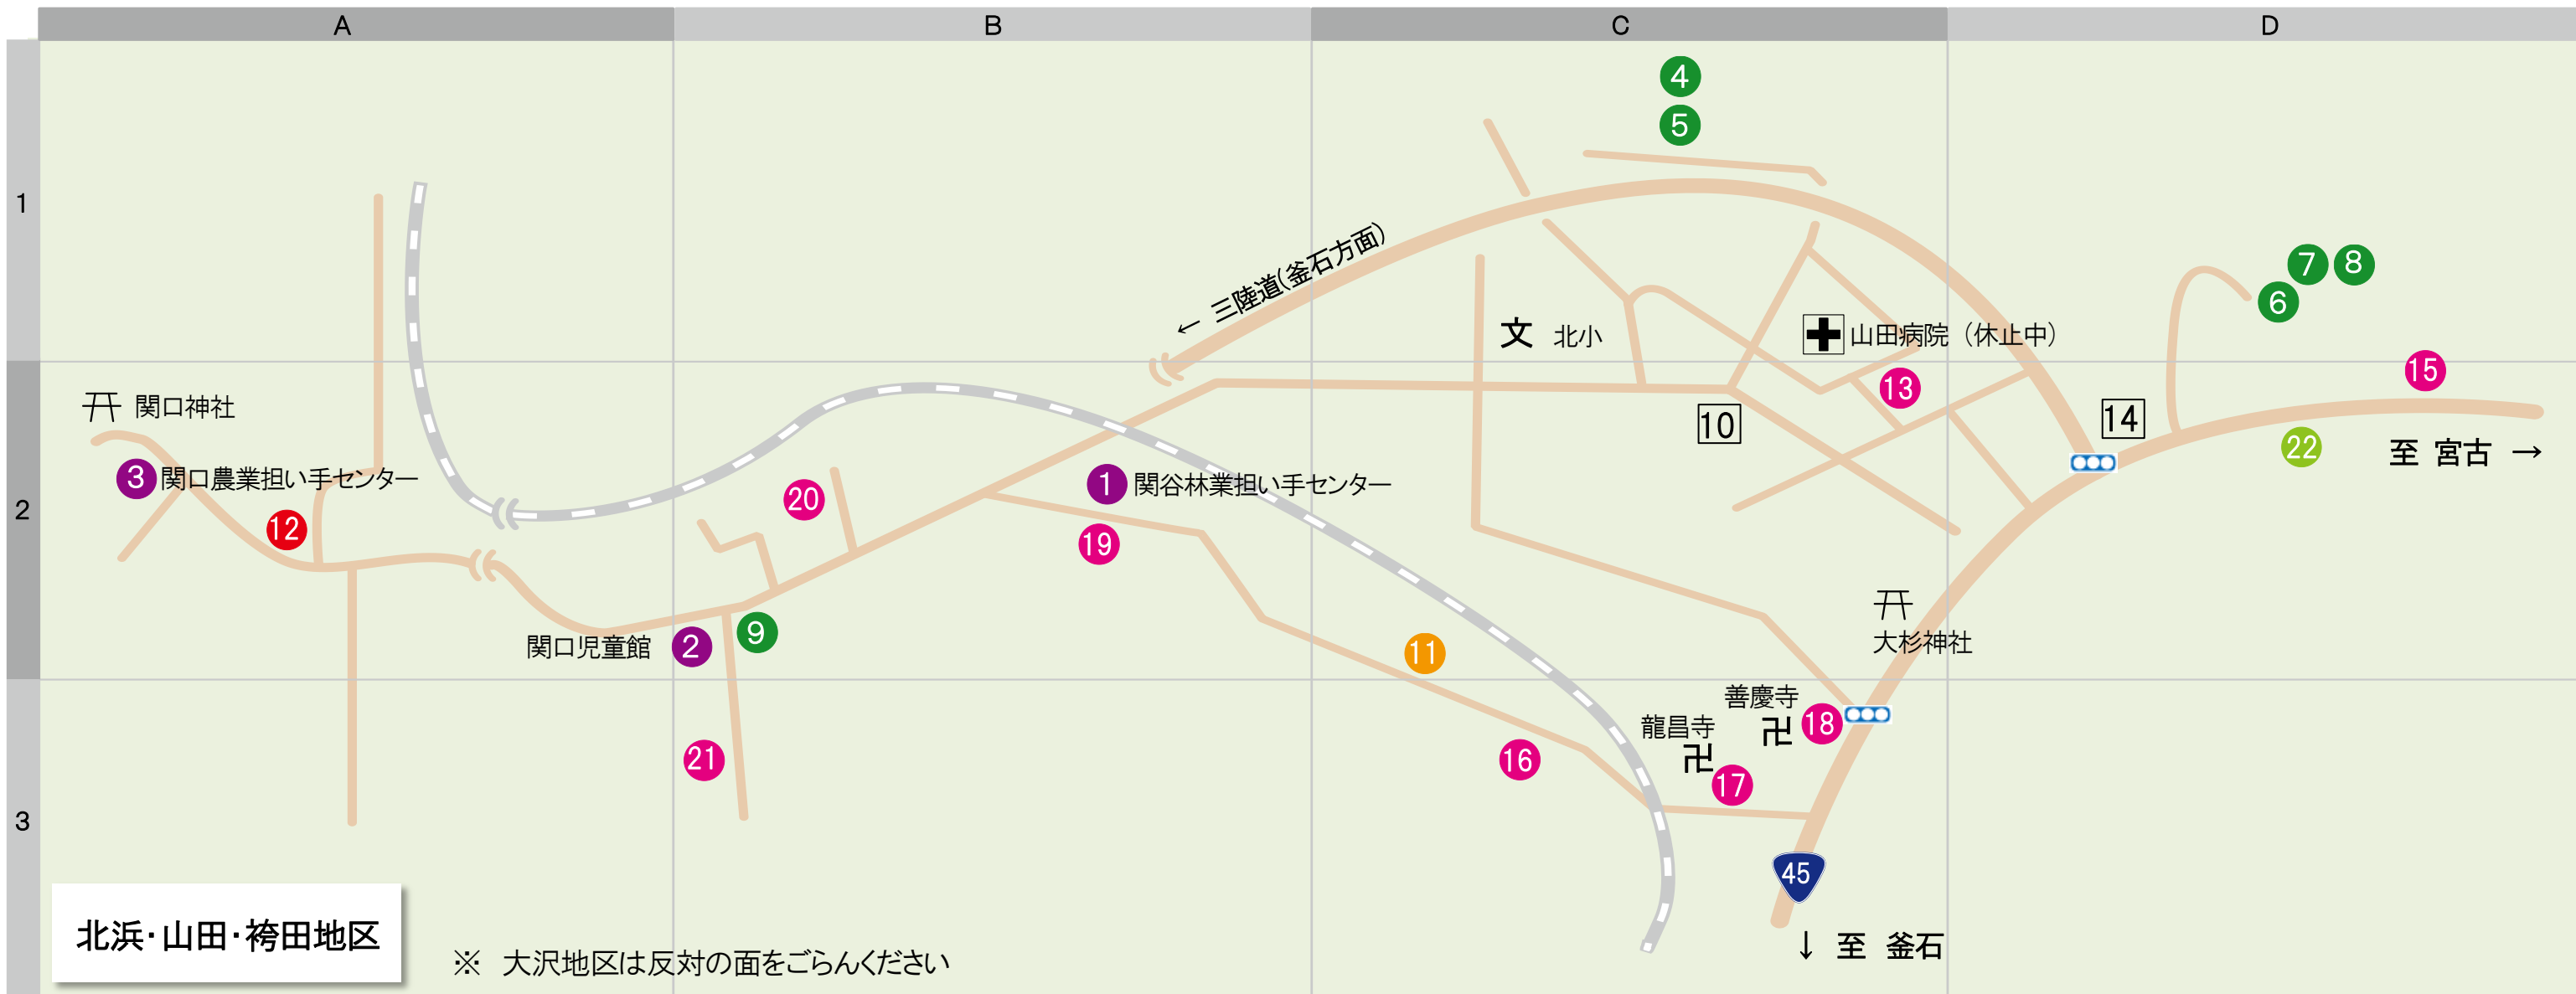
A B C D

1
2
3

4
5
← 三陸道(釜石方面)
文 北小
山田病院（休止中）
7 8
6
15
13
10
14
22
至 宮古 →
関口神社
3 関口農業担い手センター
12
20
1 関谷林業担い手センター
19
大杉神社
関口児童館 2
9
11
善慶寺
龍昌寺
18
21
16
17
45
↓ 至 釜石
北浜・山田・袴田地区
※ 大沢地区は反対の面をごらんください